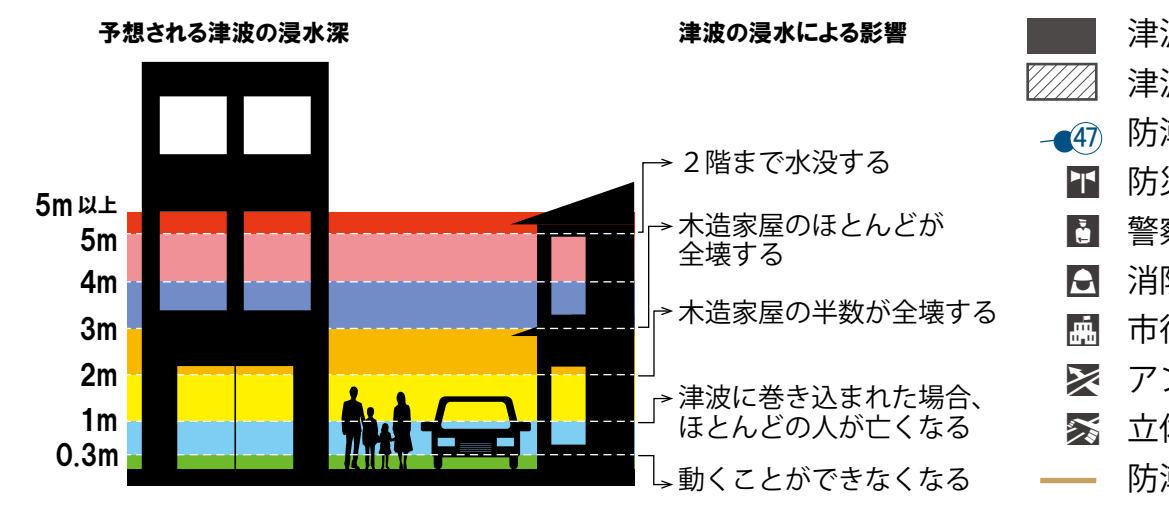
予想される津波の浸水深

5m 以上
5m
4m
3m
2m
1m
0.3m

津波の浸水による影響

2階まで水没する
木造家屋のほとんどが全壊する
木造家屋の半数が全壊する
津波に巻き込まれた場合、ほとんどの人が亡くなる
動くことができなくなる

津波
津波
47 防潮
防災
警察
消防
市役
アン
立体
防潮